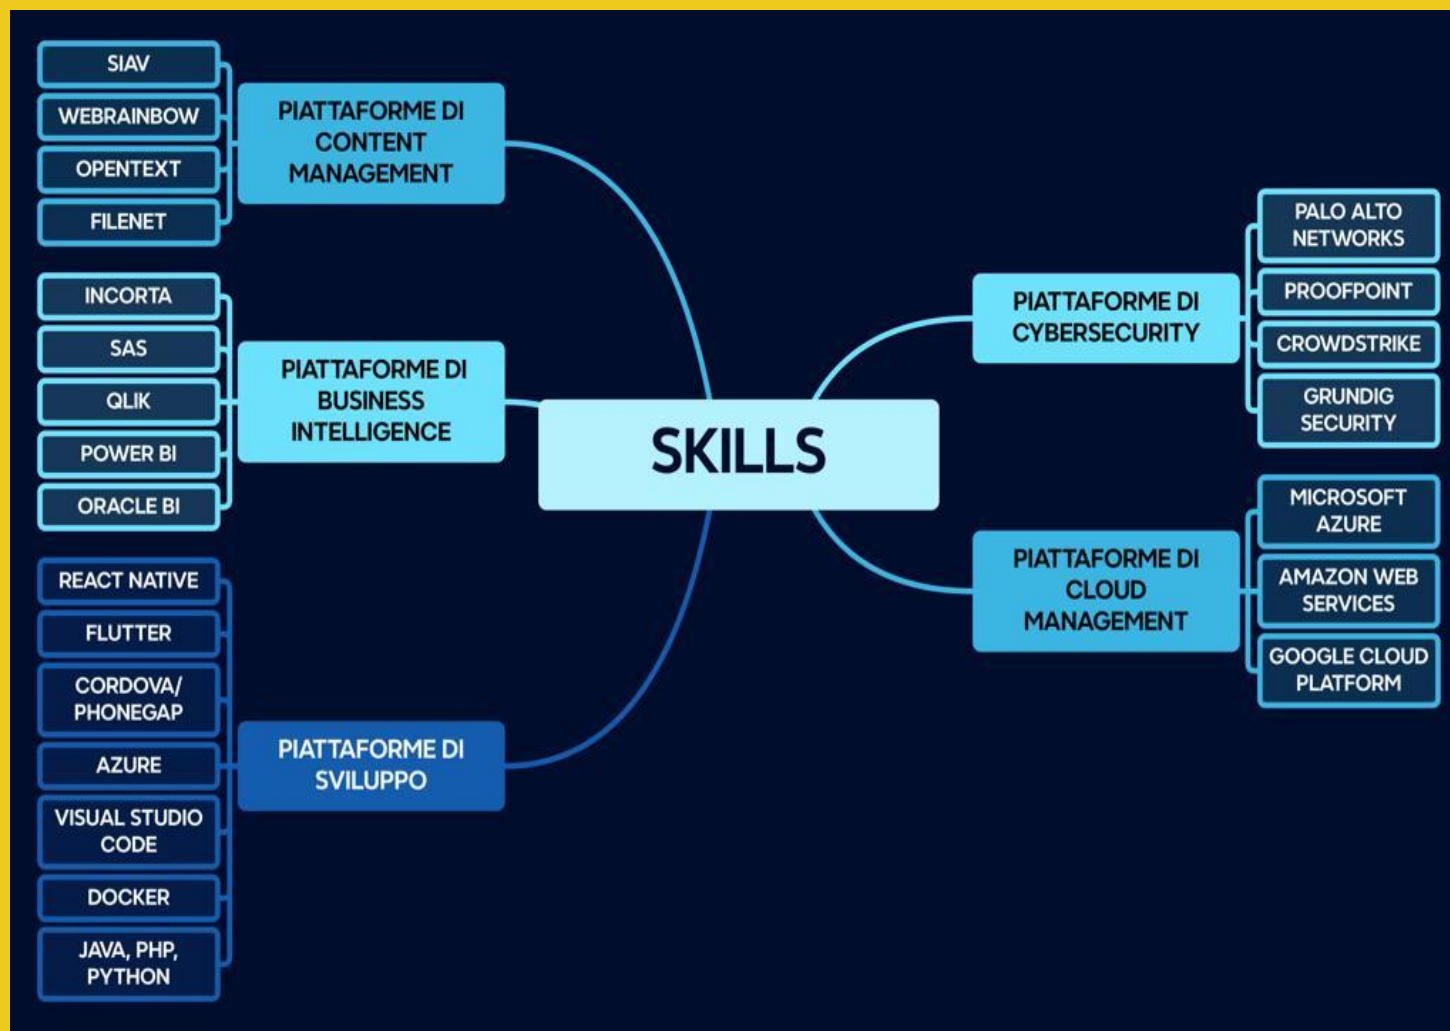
SIAV
WEBRAINBOW
OPENTEXT
FILENET

PIATTAFORME DI CONTENT MANAGEMENT

INCORTA
SAS
QLIK
POWER BI
ORACLE BI

PIATTAFORME DI BUSINESS INTELLIGENCE

REACT NATIVE
FLUTTER
CORDOVA/ PHONEGAP
AZURE
VISUAL STUDIO CODE
DOCKER
JAVA, PHP, PYTHON

PIATTAFORME DI SVILUPPO

SKILLS

PIATTAFORME DI CYBERSECURITY

PALO ALTO NETWORKS
PROOFPOINT
CROWDSTRIKE
GRUNDIG SECURITY

PIATTAFORME DI CLOUD MANAGEMENT

MICROSOFT AZURE
AMAZON WEB SERVICES
GOOGLE CLOUD PLATFORM